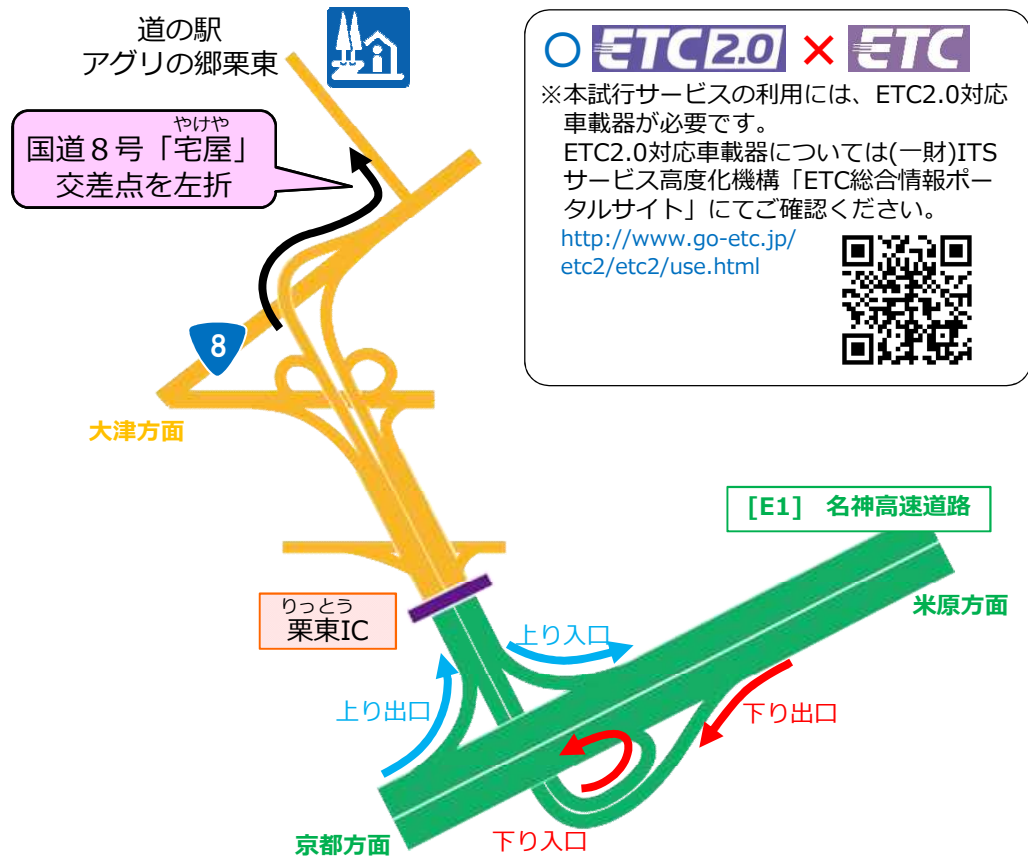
道の駅
アグリの郷栗東

やけや
国道８号「宅屋」
交差点を左折

8

大津方面

○ ETC2.0 × ETC
※本試行サービスの利用には、ETC2.0対応車載器が必要です。
ETC2.0対応車載器については(一財)ITSサービス高度化機構「ETC総合情報ポータルサイト」にてご確認ください。
http://www.go-etc.jp/etc2/etc2/use.html

［E1］ 名神高速道路

米原方面

りっとう
栗東IC

上り入口

上り出口

下り出口

下り入口

京都方面